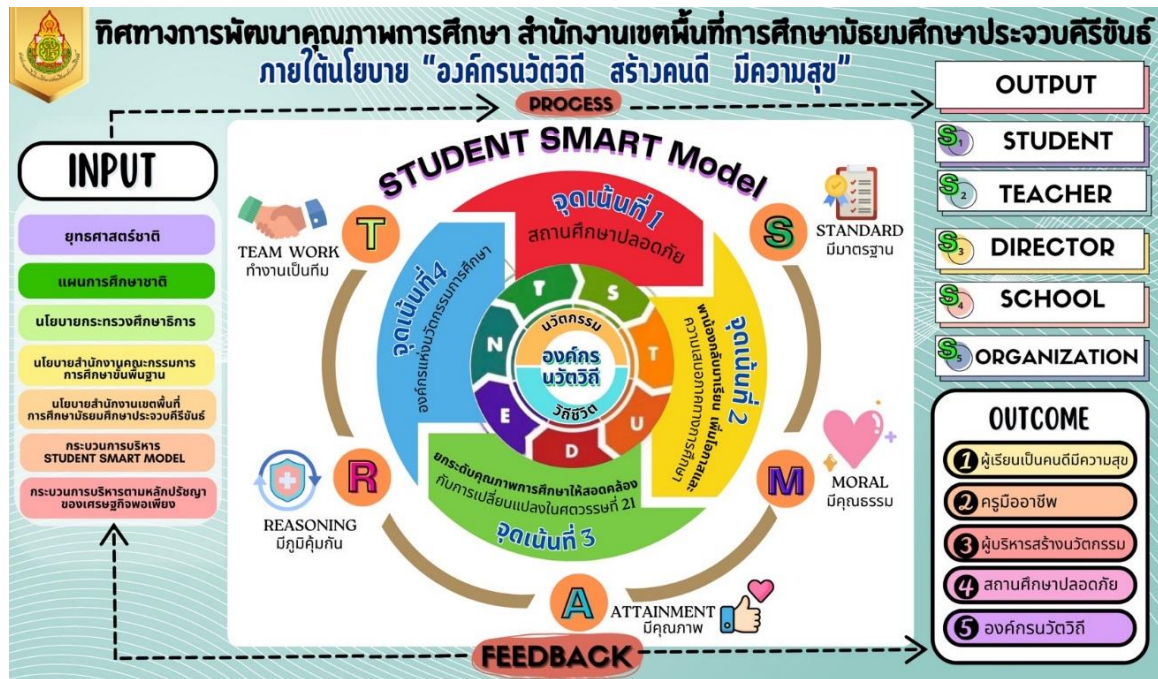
ทิศทางการพัฒนาคุณภาพการศึกษา สำนักงานเขตพื้นที่การศึกษามัธยมศึกษาประจวบคีรีขันธ์
ภายใต้นโยบาย "องค์กรนวัตวิถี สร้างคนดี มีความสุข"

PROCESS

INPUT

ยุทธศาสตร์ชาติ
แผนการศึกษาชาติ
นโยบายกระทรวงศึกษาธิการ
นโยบายสำนักงานคณะกรรมการการศึกษาขั้นพื้นฐาน
นโยบายสำนักงานเขตพื้นที่การศึกษามัธยมศึกษาประจวบคีรีขันธ์
กระบวนการบริหาร STUDENT SMART MODEL
กระบวนการบริหารตามหลักปรัชญาของเศรษฐกิจพอเพียง

STUDENT SMART Model

จุดเน้นที่ 1
สถานศึกษาปลอดภัย

จุดเน้นที่ 2
พาน้องกลับมาเรียน เพิ่มโอกาสและความเสมอภาคทางการศึกษา

จุดเน้นที่ 3
ยกระดับคุณภาพการศึกษาให้สอดคล้องกับการเปลี่ยนแปลงในศตวรรษที่ 21

จุดเน้นที่ 4
องค์กรแห่งนวัตกรรมการศึกษา

นวัตกรรม
องค์กร นวัตวิถี
วิถีชีวิต

T S T U D E N

T
TEAM WORK
ทำงานเป็นทีม

S
STANDARD
มีมาตรฐาน

M
MORAL
มีคุณธรรม

A
ATTAINMENT
มีคุณภาพ

R
REASONING
มีภูมิคุ้มกัน

OUTPUT
$S_1$ STUDENT
$S_2$ TEACHER
$S_3$ DIRECTOR
$S_4$ SCHOOL
$S_5$ ORGANIZATION

OUTCOME
1 ผู้เรียนเป็นคนดีมีความสุข
2 ครูมีอาชีพ
3 ผู้บริหารสร้างนวัตกรรม
4 สถานศึกษาปลอดภัย
5 องค์กรนวัตวิถี

FEEDBACK